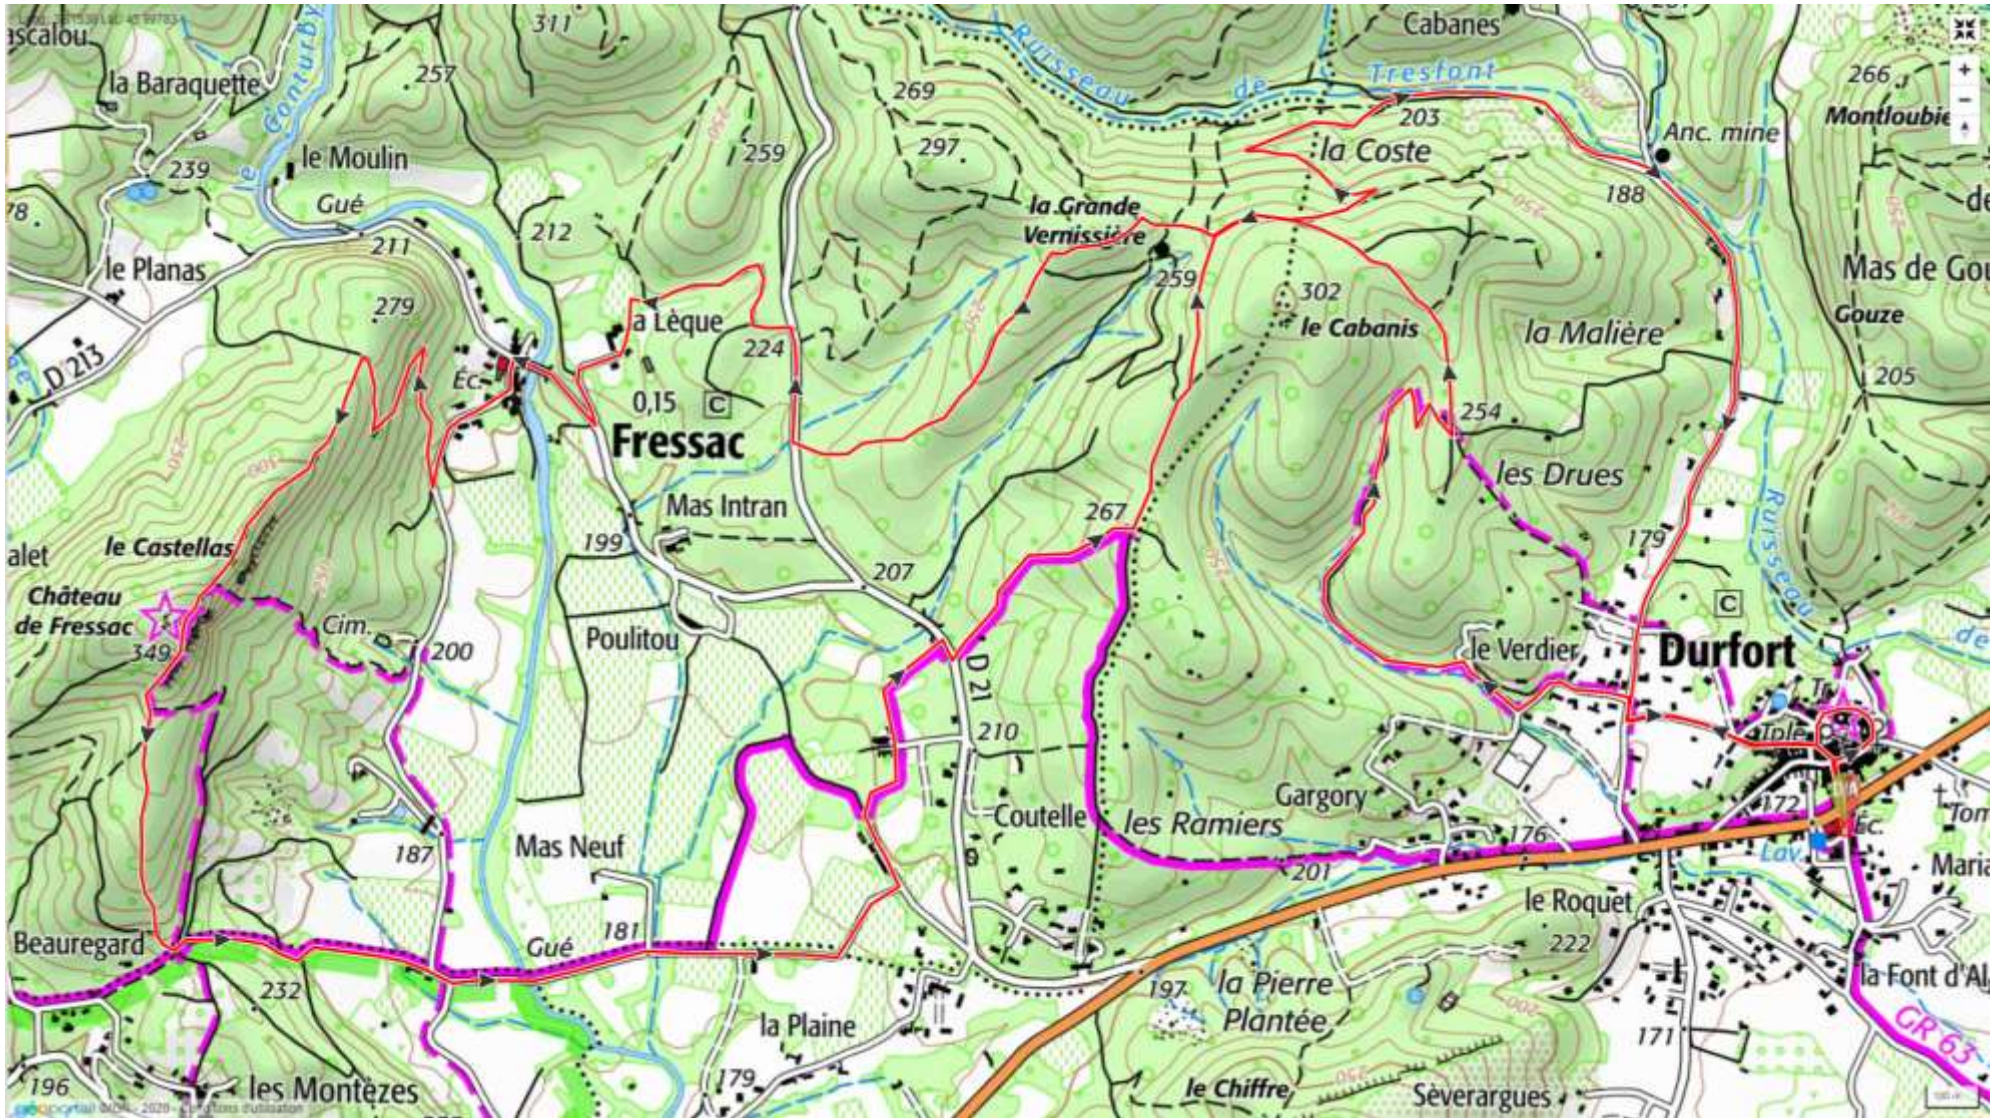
ascalou
311
la Baraquette
257
le Gonturby
Ruisseau de Tresfont
Cabanes
266
Montloubie
le Moulin
239
Gué
269
297
259
203
la Coste
Anc. mine
188
de
78
le Planas
211
212
la Grande Vernissière
259
302
le Cabanis
la Malière
Mas de Gou
Gouze
D 213
279
la Lèque
224
205
Éc.
0,15
C
Fressac
254
les Drues
Mas Intran
267
le Castellas
199
207
179
alet
Château de Fressac
349
Cim.
200
Poulitou
C
le Verdier
Durfort
Ruisseau
D 21
210
Gargory
Coutelle
les Ramiers
172
176
Éc.
Lav.
Tom
Maria
187
Mas Neuf
201
le Roquet
Beauregard
181
Gué
222
232
197
la Pierre Plantée
la Font d'Al
la Plaine
171
GR 63
196
les Montèzes
179
le Chiffre
Sèverargues